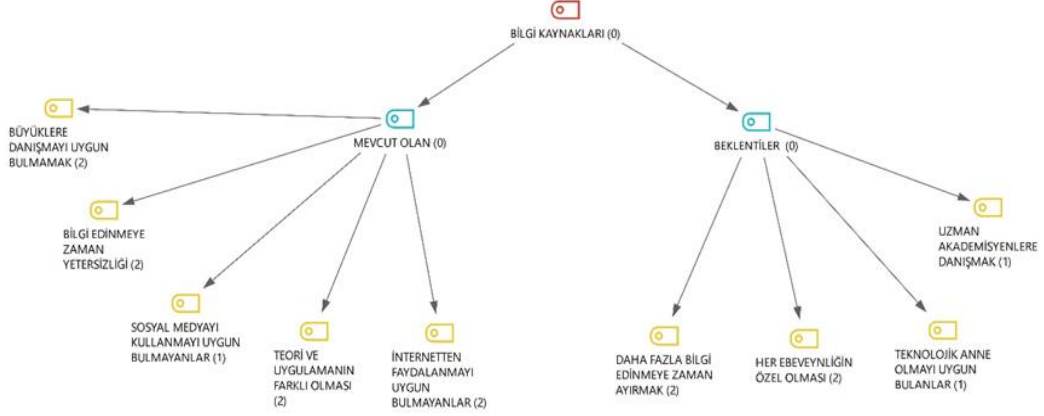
BİLGİ KAYNAKLARI (0)

MEVCUT OLAN (0)

BÜYÜKLERE DANIŞMAYI UYGUN BULMAMAK (2)

BİLGİ EDİNMEYE ZAMAN YETERSİZLİĞİ (2)

SOSYAL MEDYAYI KULLANMAYI UYGUN BULMAYANLAR (1)

TEORİ VE UYGULAMANIN FARKLI OLMASI (2)

İNTERNETTEN FAYDALANMAYI UYGUN BULMAYANLAR (2)

BEKLENTİLER (0)

UZMAN AKADEMİSYENLERE DANIŞMAK (1)

DAHA FAZLA BİLGİ EDİNMEYE ZAMAN AYIRMAK (2)

HER EBEVEYNLİĞİN ÖZEL OLMASI (2)

TEKNOLOJİK ANNE OLMAYI UYGUN BULANLAR (1)